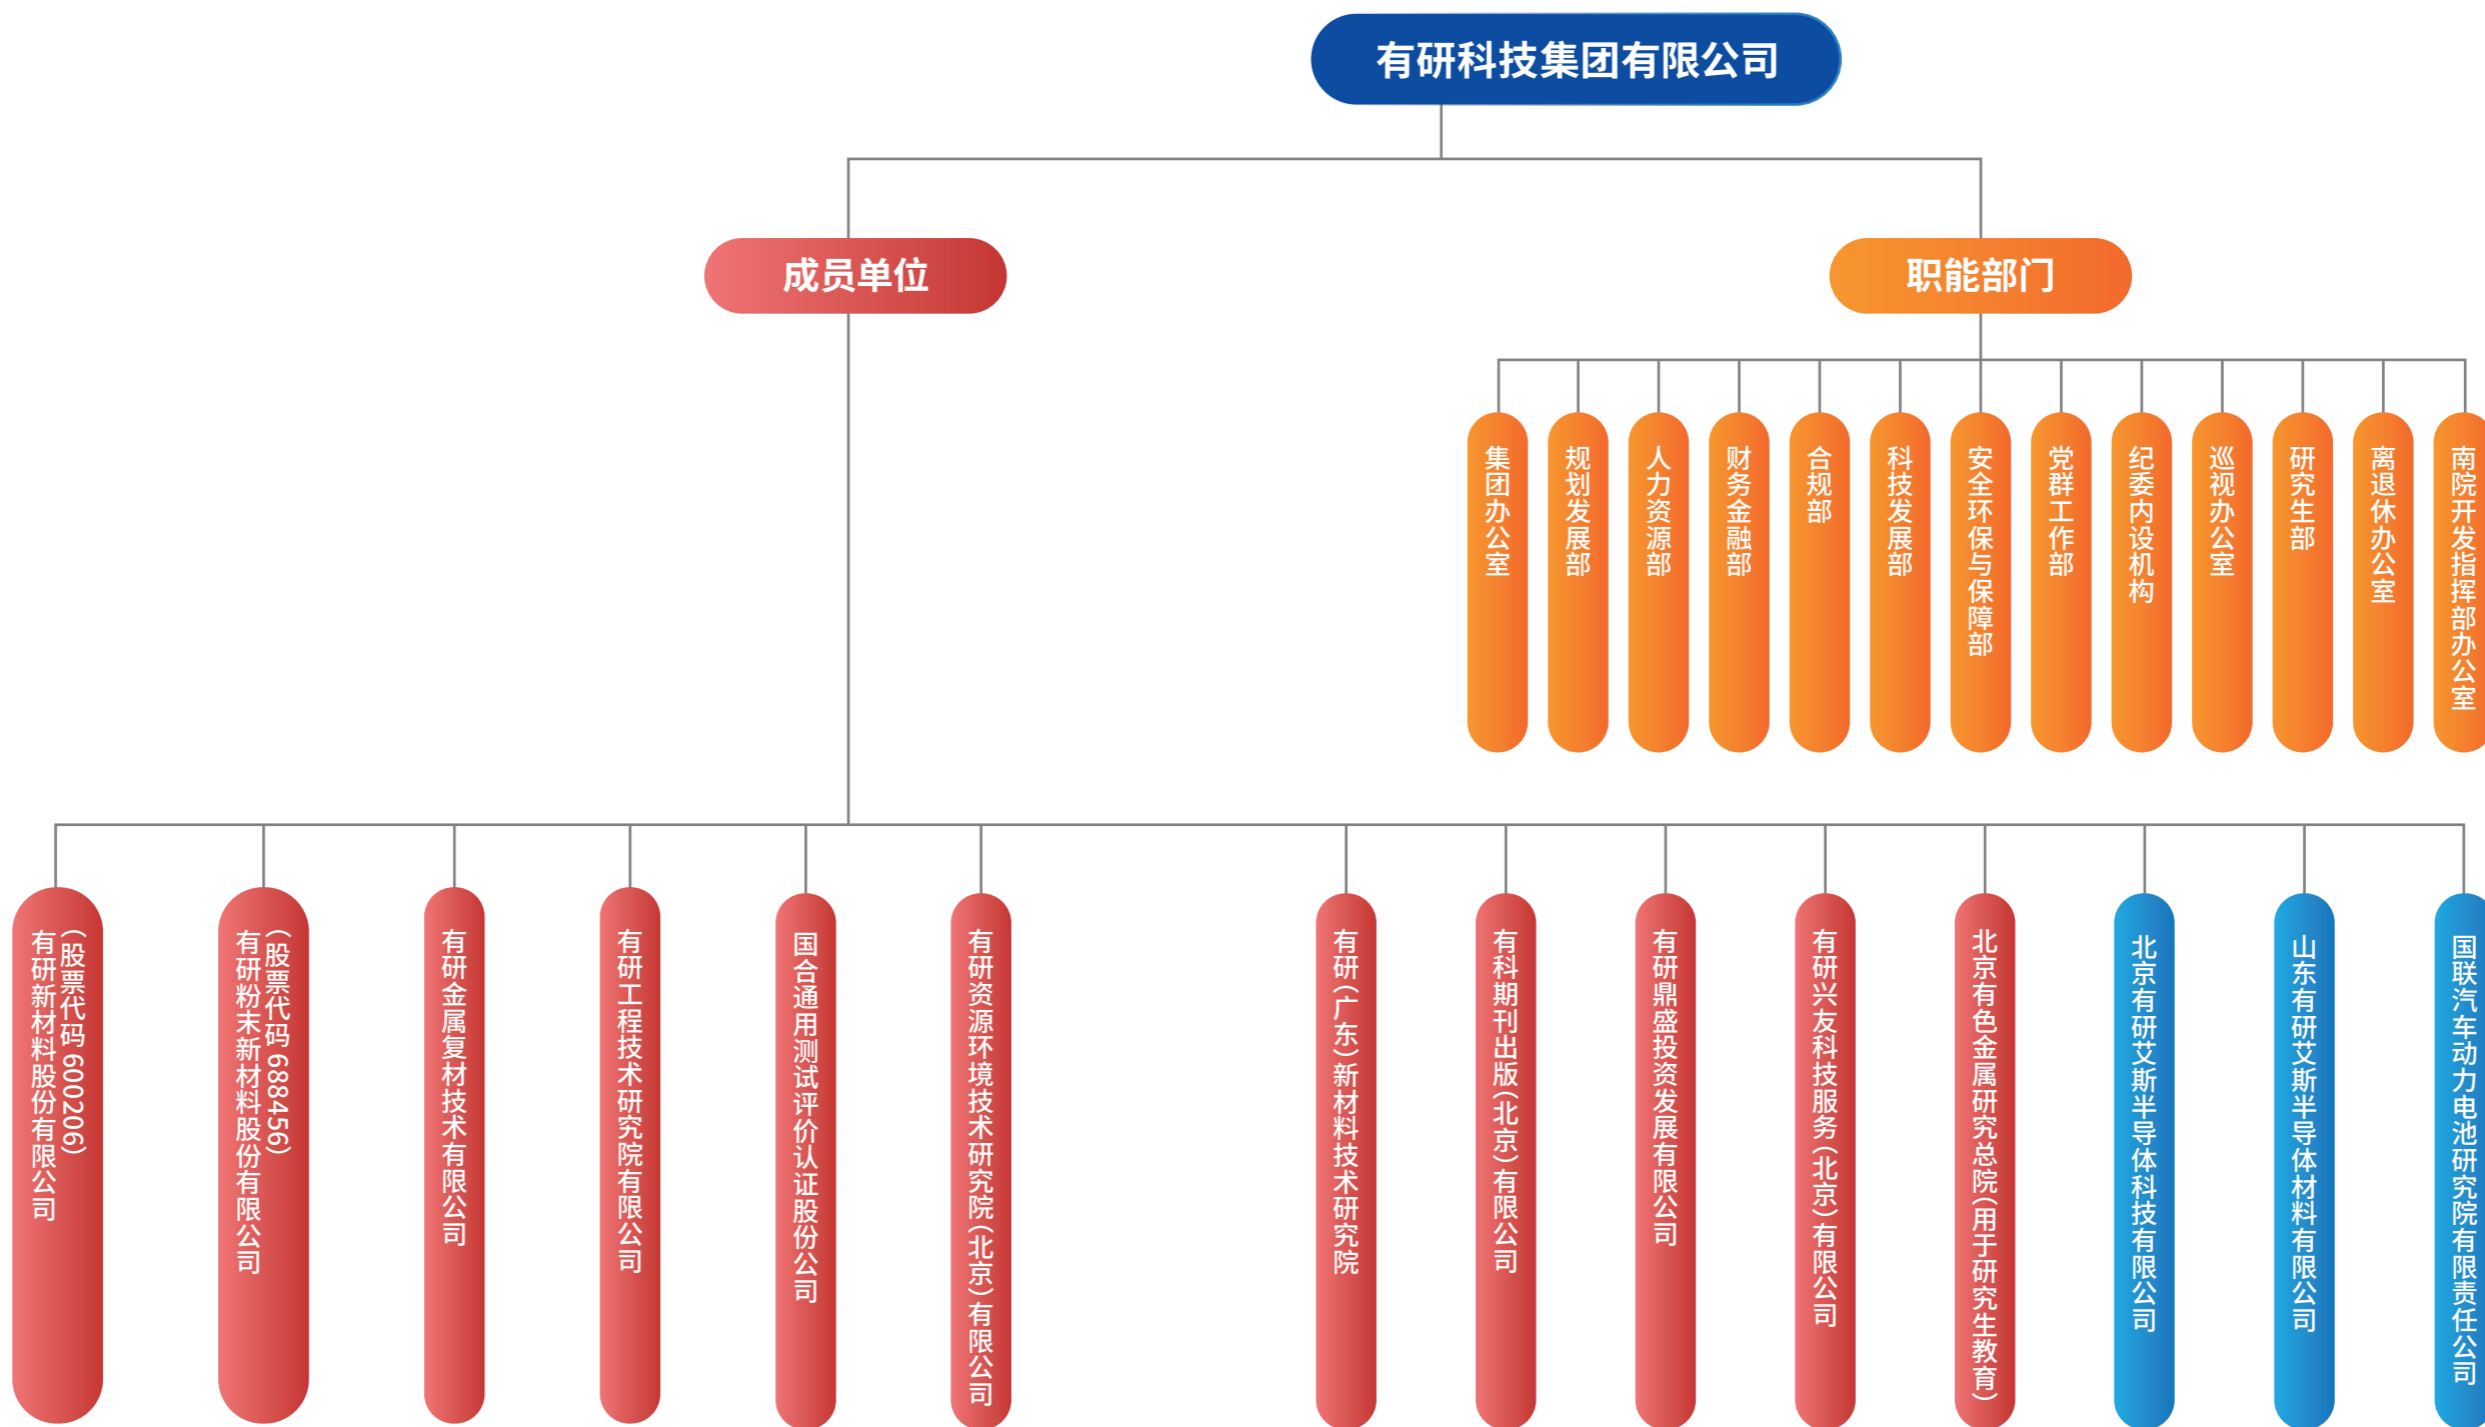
有研科技集团有限公司

成员单位

职能部门

集团办公室

规划发展部

人力资源部

财务金融部

合规部

科技发展部

安全环保与保障部

党群工作部

纪委内设机构

巡视办公室

研究生部

离退休办公室

南院开发指挥部办公室

有研新材料股份有限公司（股票代码 600206）

有研粉末新材料股份有限公司（股票代码 688456）

有研金属复材技术有限公司

有研工程技术研究院有限公司

国合通用测试评价认证股份公司

有研资源环境技术研究院（北京）有限公司

有研（广东）新材料技术研究院

有科期刊出版（北京）有限公司

有研鼎盛投资发展有限公司

有研兴友科技服务（北京）有限公司

北京有色金属研究总院（用于研究生教育）

北京有研艾斯半导体科技有限公司

山东有研艾斯半导体材料有限公司

国联汽车动力电池研究院有限责任公司